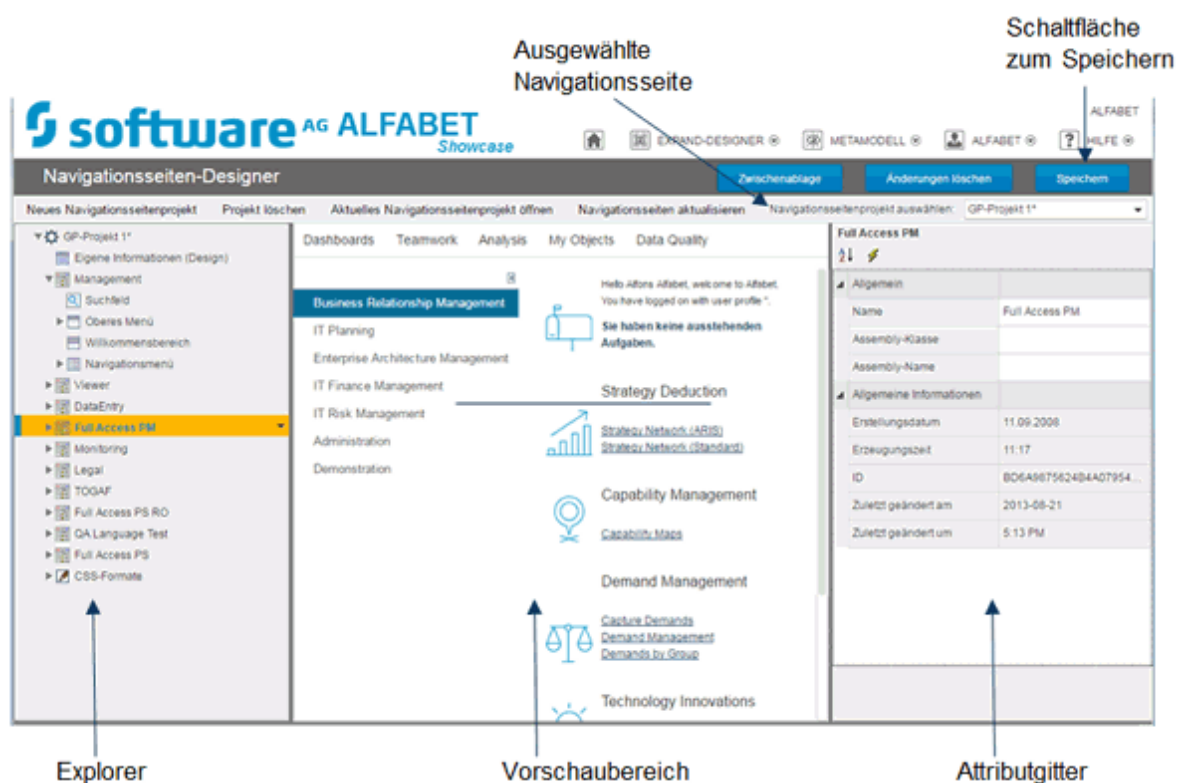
Schaltfläche zum Speichern

Ausgewählte Navigationsseite

software AG ALFABET Showcase

ALFABET

EXPAND-DESIGNER METAMODELL ALFABET HILFE

Navigationsseiten-Designer

Zwischenablage Änderungen löschen Speichern

Neues Navigationsseitenprojekt Projekt löschen Aktuelles Navigationsseitenprojekt öffnen Navigationsseiten aktualisieren Navigationsseitenprojekt auswählen: GP-Projekt 1*

GP-Projekt 1*
Eigene Informationen (Design)
Management
Suchfeld
Oberes Menü
Willkommensbereich
Navigationsmenü
Viewer
DataEntry
Full Access PM
Monitoring
Legal
TOGAF
Full Access PS RO
QA Language Test
Full Access PS
CSS-Formate

Dashboards Teamwork Analysis My Objects Data Quality

Business Relationship Management
IT Planning
Enterprise Architecture Management
IT Finance Management
IT Risk Management
Administration
Demonstration

Hello Alfons Alfabet, welcome to Alfabet. You have logged on with user profile *.

Sie haben keine ausstehenden Aufgaben.

Strategy Deduction
Strategy Network (ARIS)
Strategy Network (Standard)

Capability Management
Capability Maps

Demand Management
Capture Demands
Demand Management
Demands by Group

Technology Innovations

Full Access PM

| Allgemein | |
|---|---|
| Name | Full Access PM |
| Assembly-Klasse | |
| Assembly-Name | |
| Allgemeine Informationen | |
| Erstellungsdatum | 11.09.2008 |
| Erzeugungszeit | 11:17 |
| ID | BD6A9875624B4A07954... |
| Zuletzt geändert am | 2013-08-21 |
| Zuletzt geändert um | 5:13 PM |

Explorer

Vorschaubereich

Attributgitter